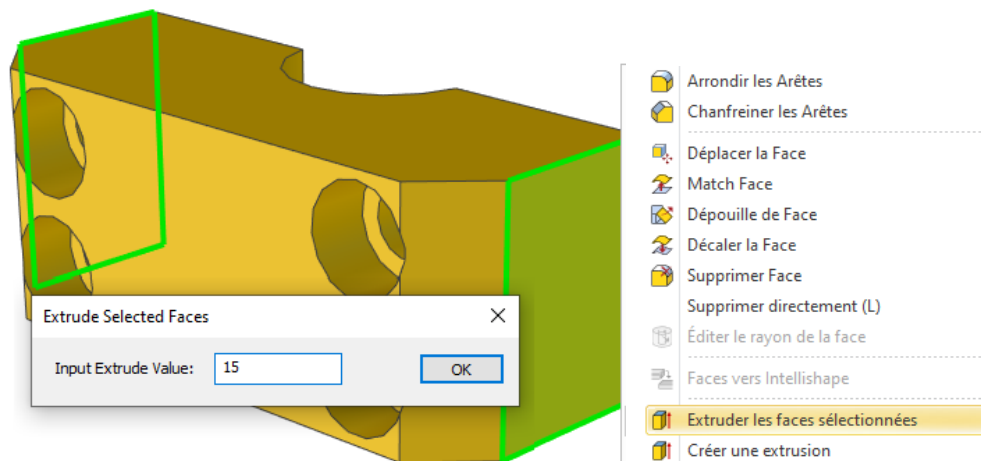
Extrude Selected Faces

Input Extrude Value: 15

OK

Arrondir les Arêtes
Chanfreiner les Arêtes
Déplacer la Face
Match Face
Dépouille de Face
Décaler la Face
Supprimer Face
Supprimer directement (L)
Éditer le rayon de la face
Faces vers Intellishape
Extruder les faces sélectionnées
Créer une extrusion